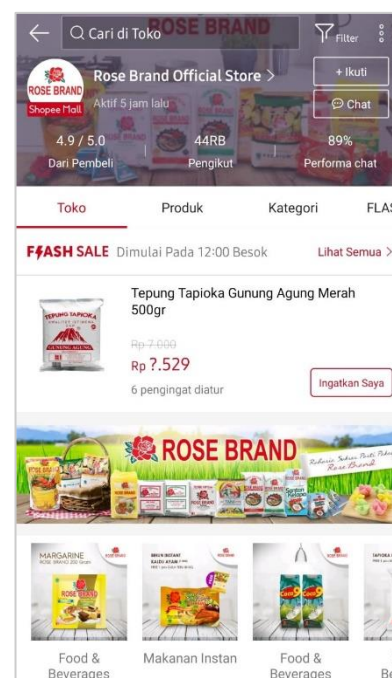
Cari di Toko ROSE BRAND

Filter

ROSE BRAND

Shopee Mall

Rose Brand Official Store >

Aktif 5 jam lalu

+ Ikuti

Chat

4.9 / 5.0
Dari Pembeli

44RB
Pengikut

89%
Performa chat

Toko

Produk

Kategori

FLAS

FLASH SALE Dimulai Pada 12:00 Besok

Lihat Semua >

TEPUNG TAPIOKA

GUNUNG AGUNG

Tepung Tapioka Gunung Agung Merah 500gr

Rp 7.000

Rp 7.529

6 pengingat diatur

Ingatkan Saya

ROSE BRAND

MARGARINE ROSE BRAND 200 Gram

ROSE BRAND

Food & Beverages

Makanan Instan

Food & Beverages

Be